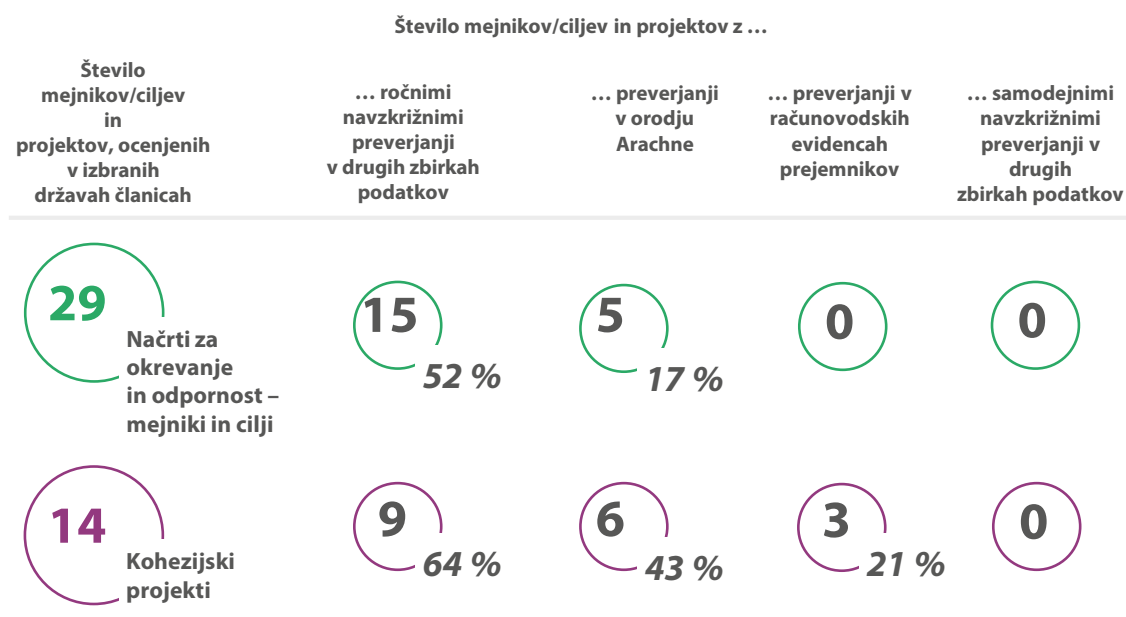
Število mejnikov/ciljev in projektov z …

| Število mejnikov/ciljev in projektov, ocenjenih v izbranih državah članicah | … ročnimi navzkrižnimi preverjanji v drugih zbirkah podatkov | … preverjanji v orodju Arachne | … preverjanji v računovodskih evidencah prejemnikov | … samodejnimi navzkrižnimi preverjanji v drugih zbirkah podatkov |
|---|---|---|---|---|
| 29 Načrti za okrevanje in odpornost – mejniki in cilji | 15 52 % | 5 17 % | 0 | 0 |
| 14 Kohezijski projekti | 9 64 % | 6 43 % | 3 21 % | 0 |